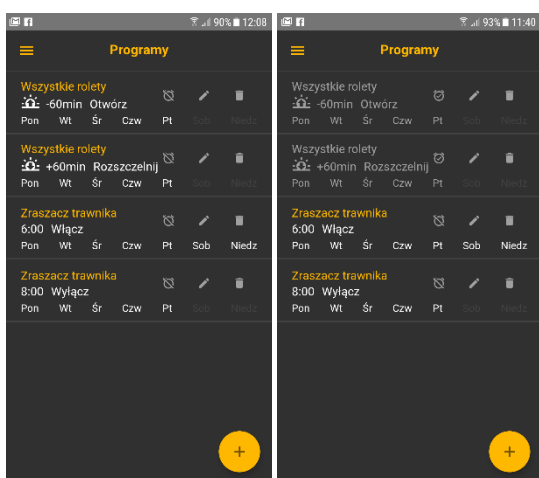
90% 12:08

Programy

Wszystkie rolety
-60min Otwórz
Pon Wt Śr Czw Pt Sob Niedz

Wszystkie rolety
+60min Rozszczelnij
Pon Wt Śr Czw Pt Sob Niedz

Zraszacz trawnika
6:00 Włącz
Pon Wt Śr Czw Pt Sob Niedz

Zraszacz trawnika
8:00 Wyłącz
Pon Wt Śr Czw Pt Sob Niedz

+

93% 11:40

Programy

Wszystkie rolety
-60min Otwórz
Pon Wt Śr Czw Pt Sob Niedz

Wszystkie rolety
+60min Rozszczelnij
Pon Wt Śr Czw Pt Sob Niedz

Zraszacz trawnika
6:00 Włącz
Pon Wt Śr Czw Pt Sob Niedz

Zraszacz trawnika
8:00 Wyłącz
Pon Wt Śr Czw Pt Sob Niedz

+